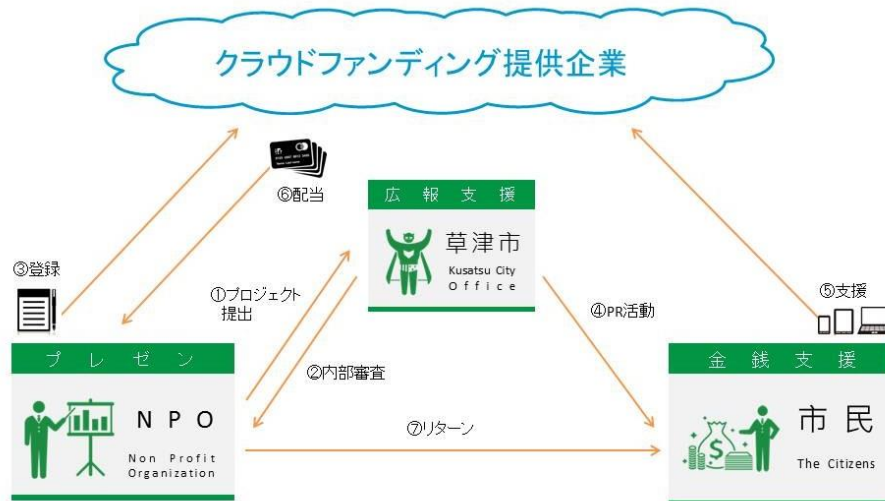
クラウドファンディング提供企業

⑥配当

広報支援

草津市
Kusatsu City Office

③登録

①プロジェクト提出

④PR活動

⑤支援

プレゼン

NPO
Non Profit Organization

②内部審査

⑦リターン

金銭支援

市民
The Citizens